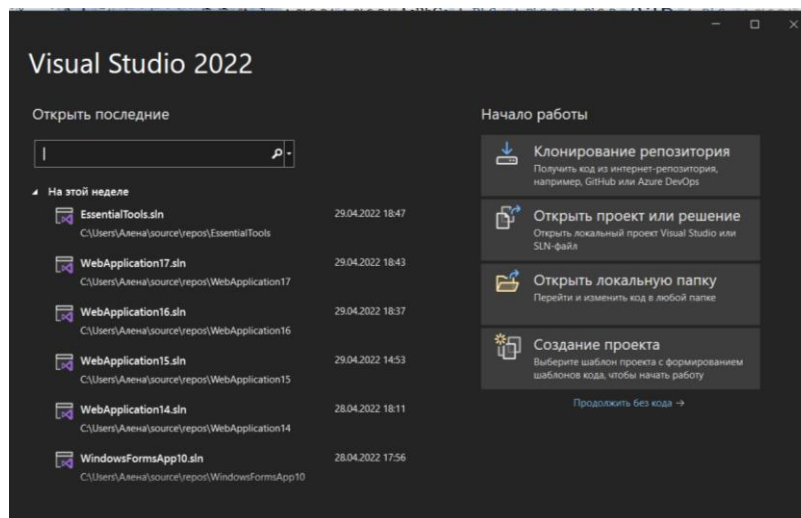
Visual Studio 2022

Открыть последние

На этой неделе

EssentialTools.sln
C:\Users\Алена\source\repos\EssentialTools
29.04.2022 18:47

WebApplication17.sln
C:\Users\Алена\source\repos\WebApplication17
29.04.2022 18:43

WebApplication16.sln
C:\Users\Алена\source\repos\WebApplication16
29.04.2022 18:37

WebApplication15.sln
C:\Users\Алена\source\repos\WebApplication15
29.04.2022 14:53

WebApplication14.sln
C:\Users\Алена\source\repos\WebApplication14
28.04.2022 18:11

WindowsFormsApp10.sln
C:\Users\Алена\source\repos\WindowsFormsApp10
28.04.2022 17:56

Начало работы

Клонирование репозитория
Получить код из интернет-репозитория, например, GitHub или Azure DevOps

Открыть проект или решение
Открыть локальный проект Visual Studio или SLN-файл

Открыть локальную папку
Перейти и изменить код в любой папке

Создание проекта
Выберите шаблон проекта с формированием шаблонов кода, чтобы начать работу

Продолжить без кода →